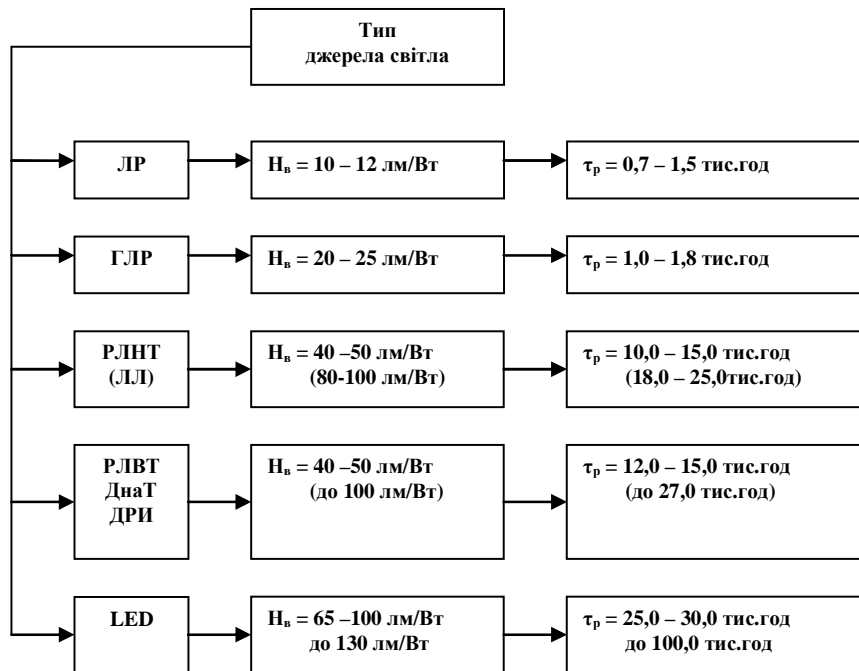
Тип
джерела світла

ЛР

$H_в$ = 10 – 12 лм/Вт

$\tau_р$ = 0,7 – 1,5 тис.год

ГЛР

$H_в$ = 20 – 25 лм/Вт

$\tau_р$ = 1,0 – 1,8 тис.год

РЛНТ
(ЛЛ)

$H_в$ = 40 –50 лм/Вт
(80-100 лм/Вт)

$\tau_р$ = 10,0 – 15,0 тис.год
(18,0 – 25,0тис.год)

РЛВТ
ДнаТ
ДРИ

$H_в$ = 40 –50 лм/Вт
(до 100 лм/Вт)

$\tau_р$ = 12,0 – 15,0 тис.год
(до 27,0 тис.год)

LED

$H_в$ = 65 –100 лм/Вт
до 130 лм/Вт

$\tau_р$ = 25,0 – 30,0 тис.год
до 100,0 тис.год